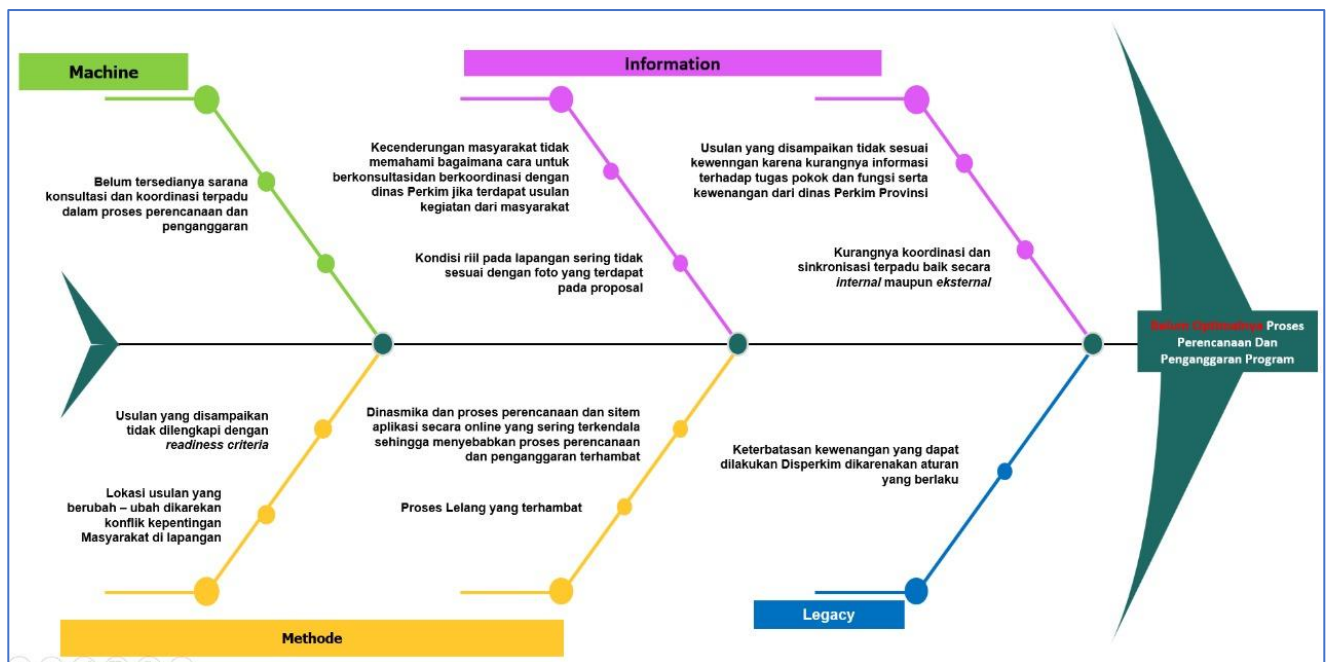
Machine

Information

Belum tersedianya sarana konsultasi dan koordinasi terpadu dalam proses perencanaan dan penganggaran

Kecenderungan masyarakat tidak memahami bagaimana cara untuk berkonsultasidan berkoordinasi dengan dinas Perkim jika terdapat usulan kegiatan dari masyarakat

Kondisi riil pada lapangan sering tidak sesuai dengan foto yang terdapat pada proposal

Usulan yang disampaikan tidak sesuai kewenngan karena kurangnya informasi terhadap tugas pokok dan fungsi serta kewenangan dari dinas Perkim Provinsi

Kurangnya koordinasi dan sinkronisasi terpadu baik secara *internal* maupun *eksternal*

Belum Optimalnya Proses Perencanaan Dan Penganggaran Program

Usulan yang disampaikan tidak dilengkapi dengan *readiness criteria*

Lokasi usulan yang berubah – ubah dikarekan konflik kepentingan Masyarakat di lapangan

Dinasmika dan proses perencanaan dan sitem aplikasi secara online yang sering terkendala sehingga menyebabkan proses perencanaan dan penganggaran terhambat

Proses Lelang yang terhambat

Keterbatasan kewenangan yang dapat dilakukan Disperkim dikarenakan aturan yang berlaku

Legacy

Methode